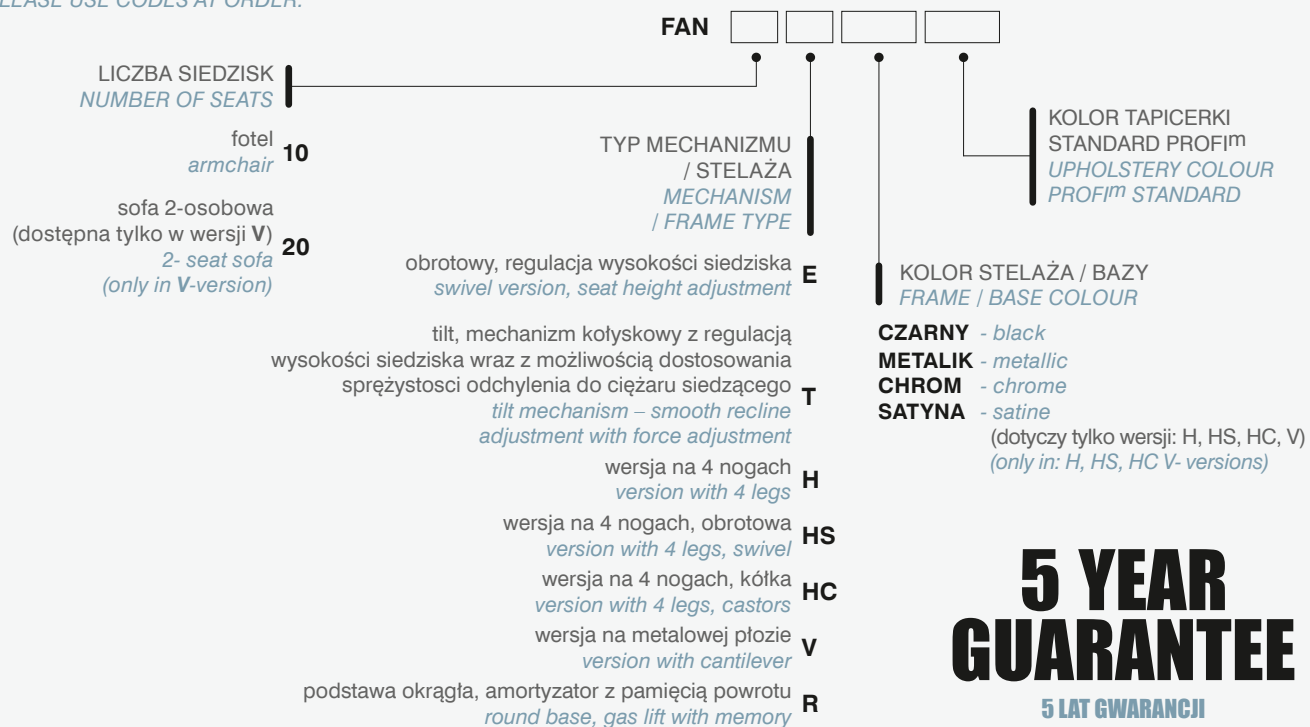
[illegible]LEASE USE CODES AT ORDER.

FAN

LICZBA SIEDZISK
NUMBER OF SEATS

fotel
armchair
10

sofa 2-osobowa
(dostępna tylko w wersji V)
2- seat sofa
(only in V-version)
20

TYP MECHANIZMU / STELAŻA
MECHANISM / FRAME TYPE

obrotowy, regulacja wysokości siedziska
swivel version, seat height adjustment
E

tilt, mechanizm kołyskowy z regulacją wysokości siedziska wraz z możliwością dostosowania sprężystosci odchylenia do ciężaru siedzącego
tilt mechanism – smooth recline adjustment with force adjustment
T

wersja na 4 nogach
version with 4 legs
H

wersja na 4 nogach, obrotowa
version with 4 legs, swivel
HS

wersja na 4 nogach, kółka
version with 4 legs, castors
HC

wersja na metalowej płozie
version with cantilever
V

podstawa okrągła, amortyzator z pamięcią powrotu
round base, gas lift with memory
R

KOLOR TAPICERKI
STANDARD PROFI$^m$
UPHOLSTERY COLOUR
PROFI$^m$ STANDARD

KOLOR STELAŻA / BAZY
FRAME / BASE COLOUR

CZARNY - black
METALIK - metallic
CHROM - chrome
SATYNA - satine
(dotyczy tylko wersji: H, HS, HC, V)
(only in: H, HS, HC V- versions)

5 YEAR
GUARANTEE
5 LAT GWARANCJI